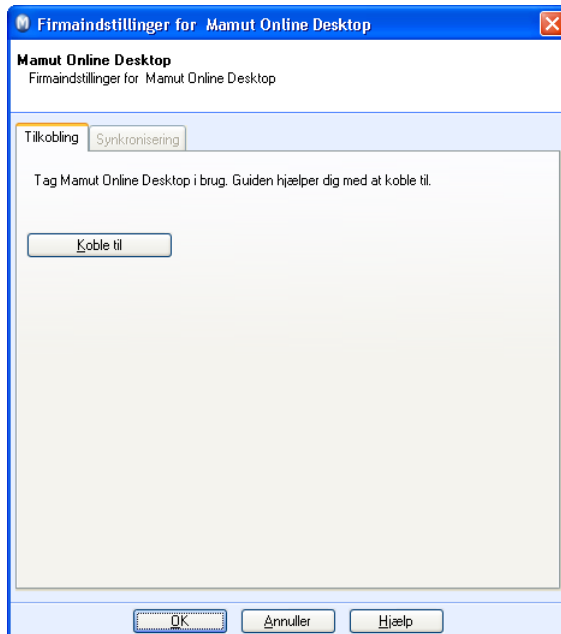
Firmaindstillinger for Mamut Online Desktop

Mamut Online Desktop
Firmaindstillinger for Mamut Online Desktop

Tilkobling
Synkronisering

Tag Mamut Online Desktop i brug. Guiden hjælper dig med at koble til.

Koble til

OK
Annuller
Hjælp